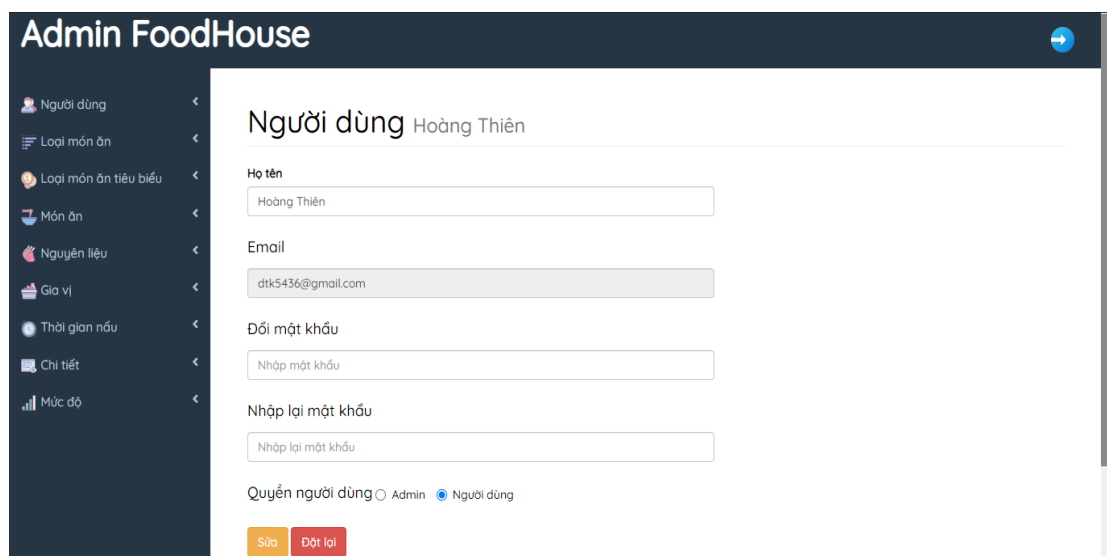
Admin FoodHouse

Người dùng
Loại món ăn
Loại món ăn tiêu biểu
Món ăn
Nguyên liệu
Gia vị
Thời gian nấu
Chi tiết
Mức độ

Người dùng Hoàng Thiên

Họ tên
Hoàng Thiên

Email
dtk5436@gmail.com

Đổi mật khẩu
Nhập mật khẩu

Nhập lại mật khẩu
Nhập lại mật khẩu

Quyền người dùng Admin Người dùng

Sửa Đặt lại